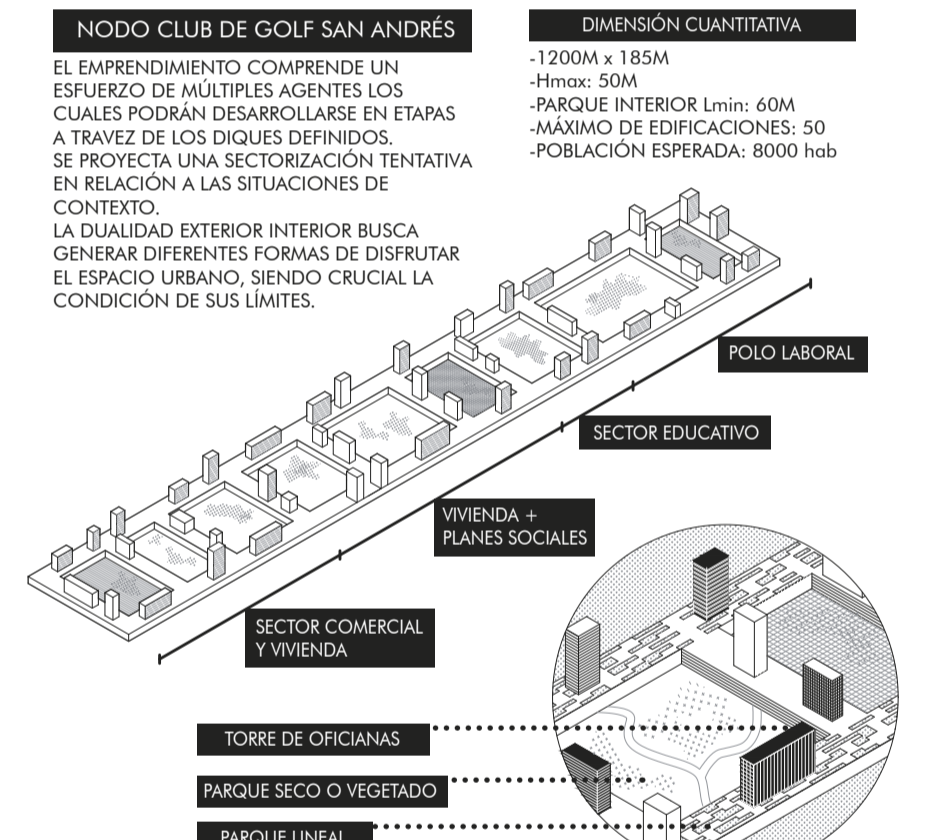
NODO CLUB DE GOLF SAN ANDRÉS

EL EMPRENDIMIENTO COMPRENDE UN ESFUERZO DE MÚLTIPLES AGENTES LOS CUALES PODRÁN DESARROLLARSE EN ETAPAS A TRAVEZ DE LOS DIQUES DEFINIDOS.
SE PROYECTA UNA SECTORIZACIÓN TENTATIVA EN RELACIÓN A LAS SITUACIONES DE CONTEXTO.
LA DUALIDAD EXTERIOR INTERIOR BUSCA GENERAR DIFERENTES FORMAS DE DISFRUTAR EL ESPACIO URBANO, SIENDO CRUCIAL LA CONDICIÓN DE SUS LÍMITES.

DIMENSIÓN CUANTITATIVA

-1200M x 185M
-Hmax: 50M
-PARQUE INTERIOR Lmin: 60M
-MÁXIMO DE EDIFICACIONES: 50
-POBLACIÓN ESPERADA: 8000 hab

POLO LABORAL

SECTOR EDUCATIVO

VIVIENDA + PLANES SOCIALES

SECTOR COMERCIAL Y VIVIENDA

TORRE DE OFICIANAS

PARQUE SECO O VEGETADO

PARQUE LINEAL